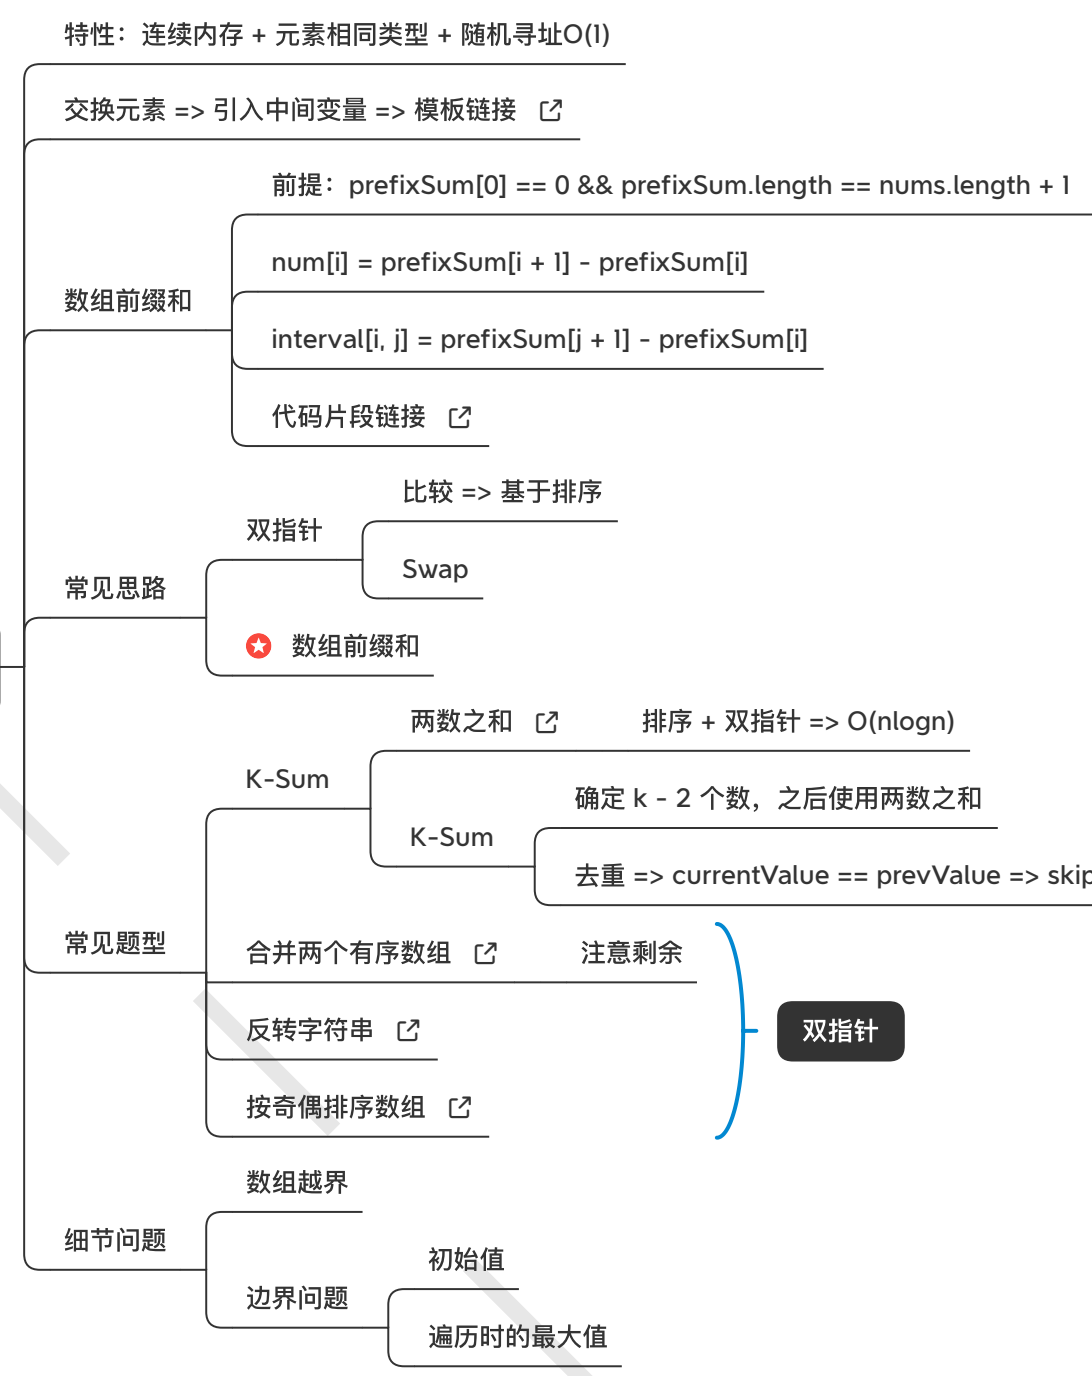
特性：连续内存 + 元素相同类型 + 随机寻址O(1)

交换元素 => 引入中间变量 => 模板链接

数组前缀和

前提：prefixSum[0] == 0 && prefixSum.length == nums.length + 1

num[i] = prefixSum[i + 1] - prefixSum[i]

interval[i, j] = prefixSum[j + 1] - prefixSum[i]

代码片段链接

常见思路

双指针

比较 => 基于排序

Swap

数组前缀和

常见题型

K-Sum

两数之和

排序 + 双指针 => O(nlogn)

K-Sum

确定 k - 2 个数，之后使用两数之和

去重 => currentValue == prevValue => skip

合并两个有序数组

注意剩余

反转字符串

按奇偶排序数组

双指针

细节问题

数组越界

边界问题

初始值

遍历时的最大值